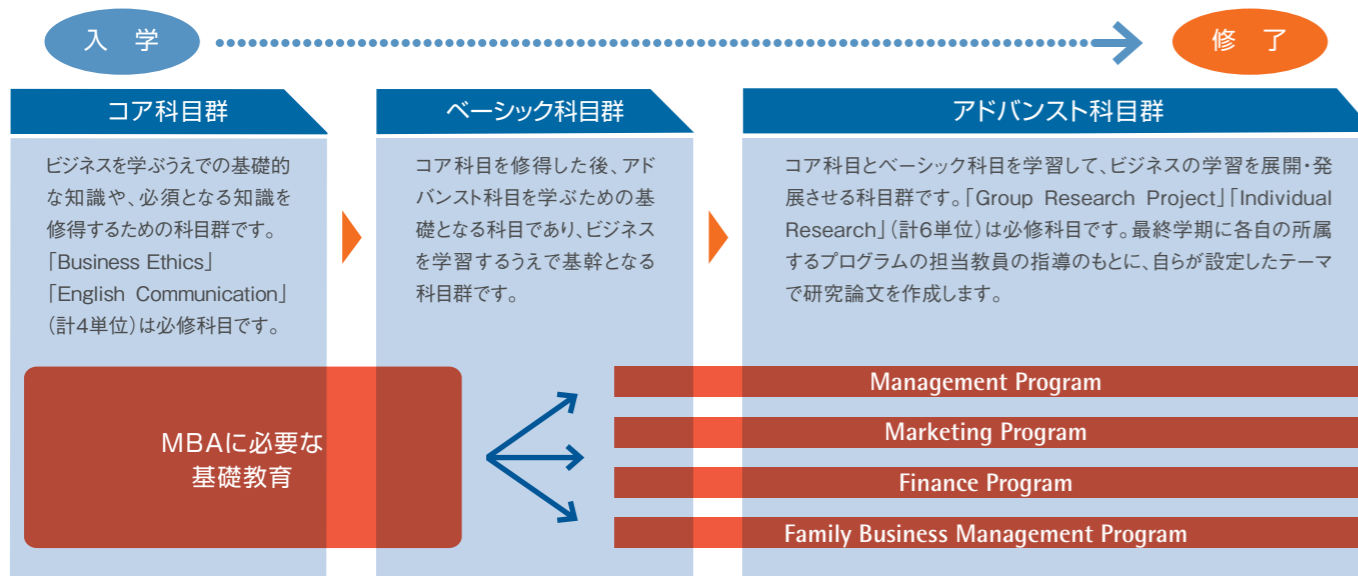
入　学

修　了

コア科目群

ビジネスを学ぶうえでの基礎的な知識や、必須となる知識を修得するための科目群です。「Business Ethics」「English Communication」（計4単位）は必修科目です。

ベーシック科目群

コア科目を修得した後、アドバンスト科目を学ぶための基礎となる科目であり、ビジネスを学習するうえで基幹となる科目群です。

アドバンスト科目群

コア科目とベーシック科目を学習して、ビジネスの学習を展開・発展させる科目群です。「Group Research Project」「Individual Research」（計6単位）は必修科目です。最終学期に各自の所属するプログラムの担当教員の指導のもとに、自らが設定したテーマで研究論文を作成します。

MBAに必要な基礎教育

Management Program

Marketing Program

Finance Program

Family Business Management Program